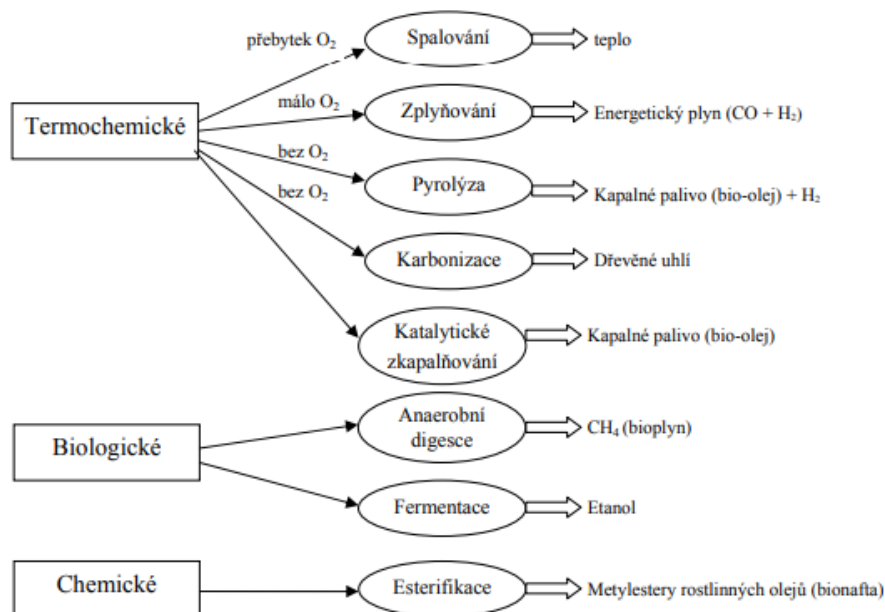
Termochemické

přebytek $O_2$

Spalování

teplo

málo $O_2$

Zplyňování

Energetický plyn ($CO + H_2$)

bez $O_2$

Pyrolýza

Kapalné palivo (bio-olej) + $H_2$

bez $O_2$

Karbonizace

Dřevěné uhlí

Katalytické zkapalňování

Kapalné palivo (bio-olej)

Biologické

Anaerobní digesce

$CH_4$ (bioplyn)

Fermentace

Etanol

Chemické

Esterifikace

Metylestery rostlinných olejů (bionafta)